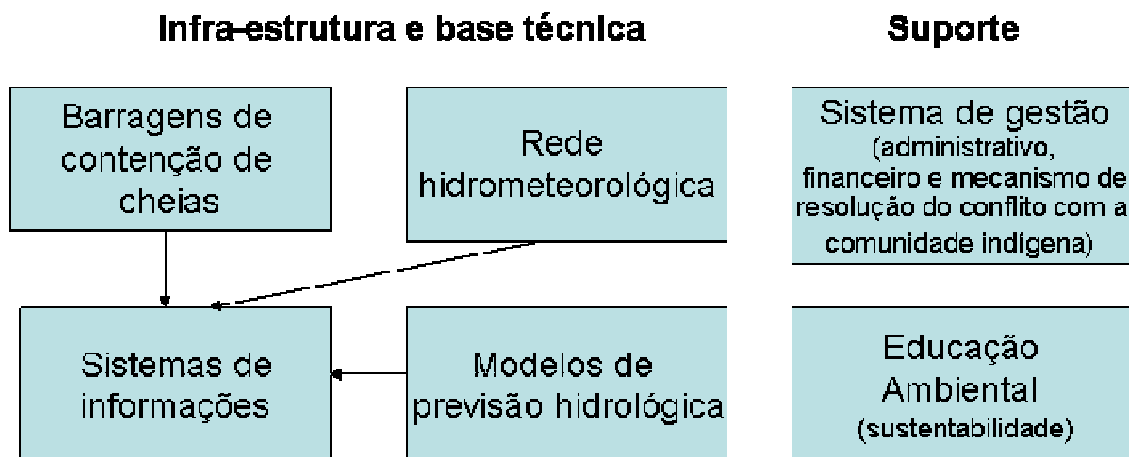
Infra-estrutura e base técnica

Suporte

Barragens de contenção de cheias

Rede hidrometeorológica

Sistema de gestão (administrativo, financeiro e mecanismo de resolução do conflito com a comunidade indígena)

Sistemas de informações

Modelos de previsão hidrológica

Educação Ambiental (sustentabilidade)